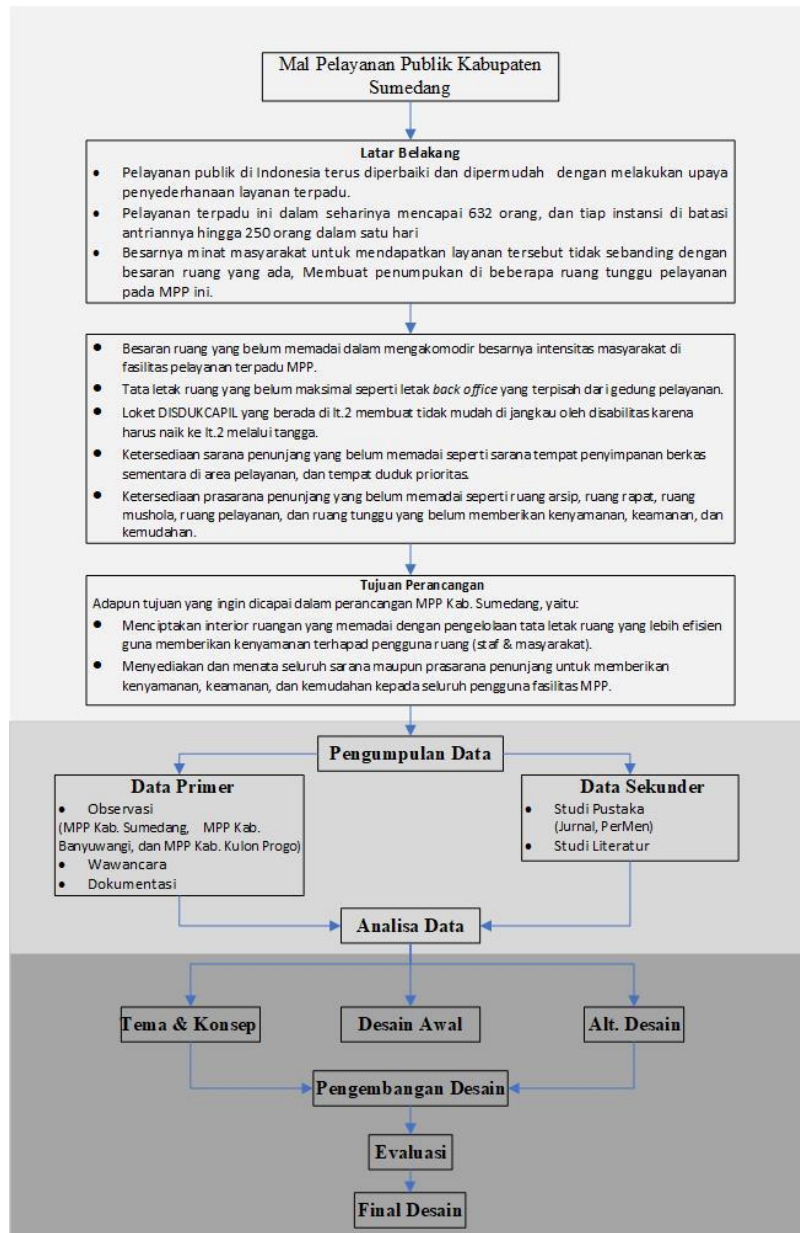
Mal Pelayanan Publik Kabupaten Sumedang

Latar Belakang

- Pelayanan publik di Indonesia terus diperbaiki dan dipermudah dengan melakukan upaya penyederhanaan layanan terpadu.
- Pelayanan terpadu ini dalam seharinya mencapai 632 orang, dan tiap instansi di batasi antriannya hingga 250 orang dalam satu hari
- Besarnya minat masyarakat untuk mendapatkan layanan tersebut tidak sebanding dengan besaran ruang yang ada, Membuat penumpukan di beberapa ruang tunggu pelayanan pada MPP ini.

- Besaran ruang yang belum memadai dalam mengakomodir besarnya intensitas masyarakat di fasilitas pelayanan terpadu MPP.
- Tata letak ruang yang belum maksimal seperti letak *back office* yang terpisah dari gedung pelayanan.
- Loket DISDUKCAPIL yang berada di lt.2 membuat tidak mudah di jangkau oleh disabilitas karena harus naik ke lt.2 melalui tangga.
- Ketersediaan sarana penunjang yang belum memadai seperti sarana tempat penyimpanan berkas sementara di area pelayanan, dan tempat duduk prioritas.
- Ketersediaan prasarana penunjang yang belum memadai seperti ruang arsip, ruang rapat, ruang mushola, ruang pelayanan, dan ruang tunggu yang belum memberikan kenyamanan, keamanan, dan kemudahan.

Tujuan Perancangan

Adapun tujuan yang ingin dicapai dalam perancangan MPP Kab. Sumedang, yaitu:

- Menciptakan interior ruangan yang memadai dengan pengelolaan tata letak ruang yang lebih efisien guna memberikan kenyamanan terhapad pengguna ruang (staf & masyarakat).
- Menyediakan dan menata seluruh sarana maupun prasarana penunjang untuk memberikan kenyamanan, keamanan, dan kemudahan kepada seluruh pengguna fasilitas MPP.

Pengumpulan Data

Data Primer
- Observasi
(MPP Kab. Sumedang, MPP Kab. Banyuwangi, dan MPP Kab. Kulon Progo)
- Wawancara
- Dokumentasi

Data Sekunder
- Studi Pustaka (Jurnal, PerMen)
- Studi Literatur

Analisa Data

Tema & Konsep

Desain Awal

Alt. Desain

Pengembangan Desain

Evaluasi

Final Desain